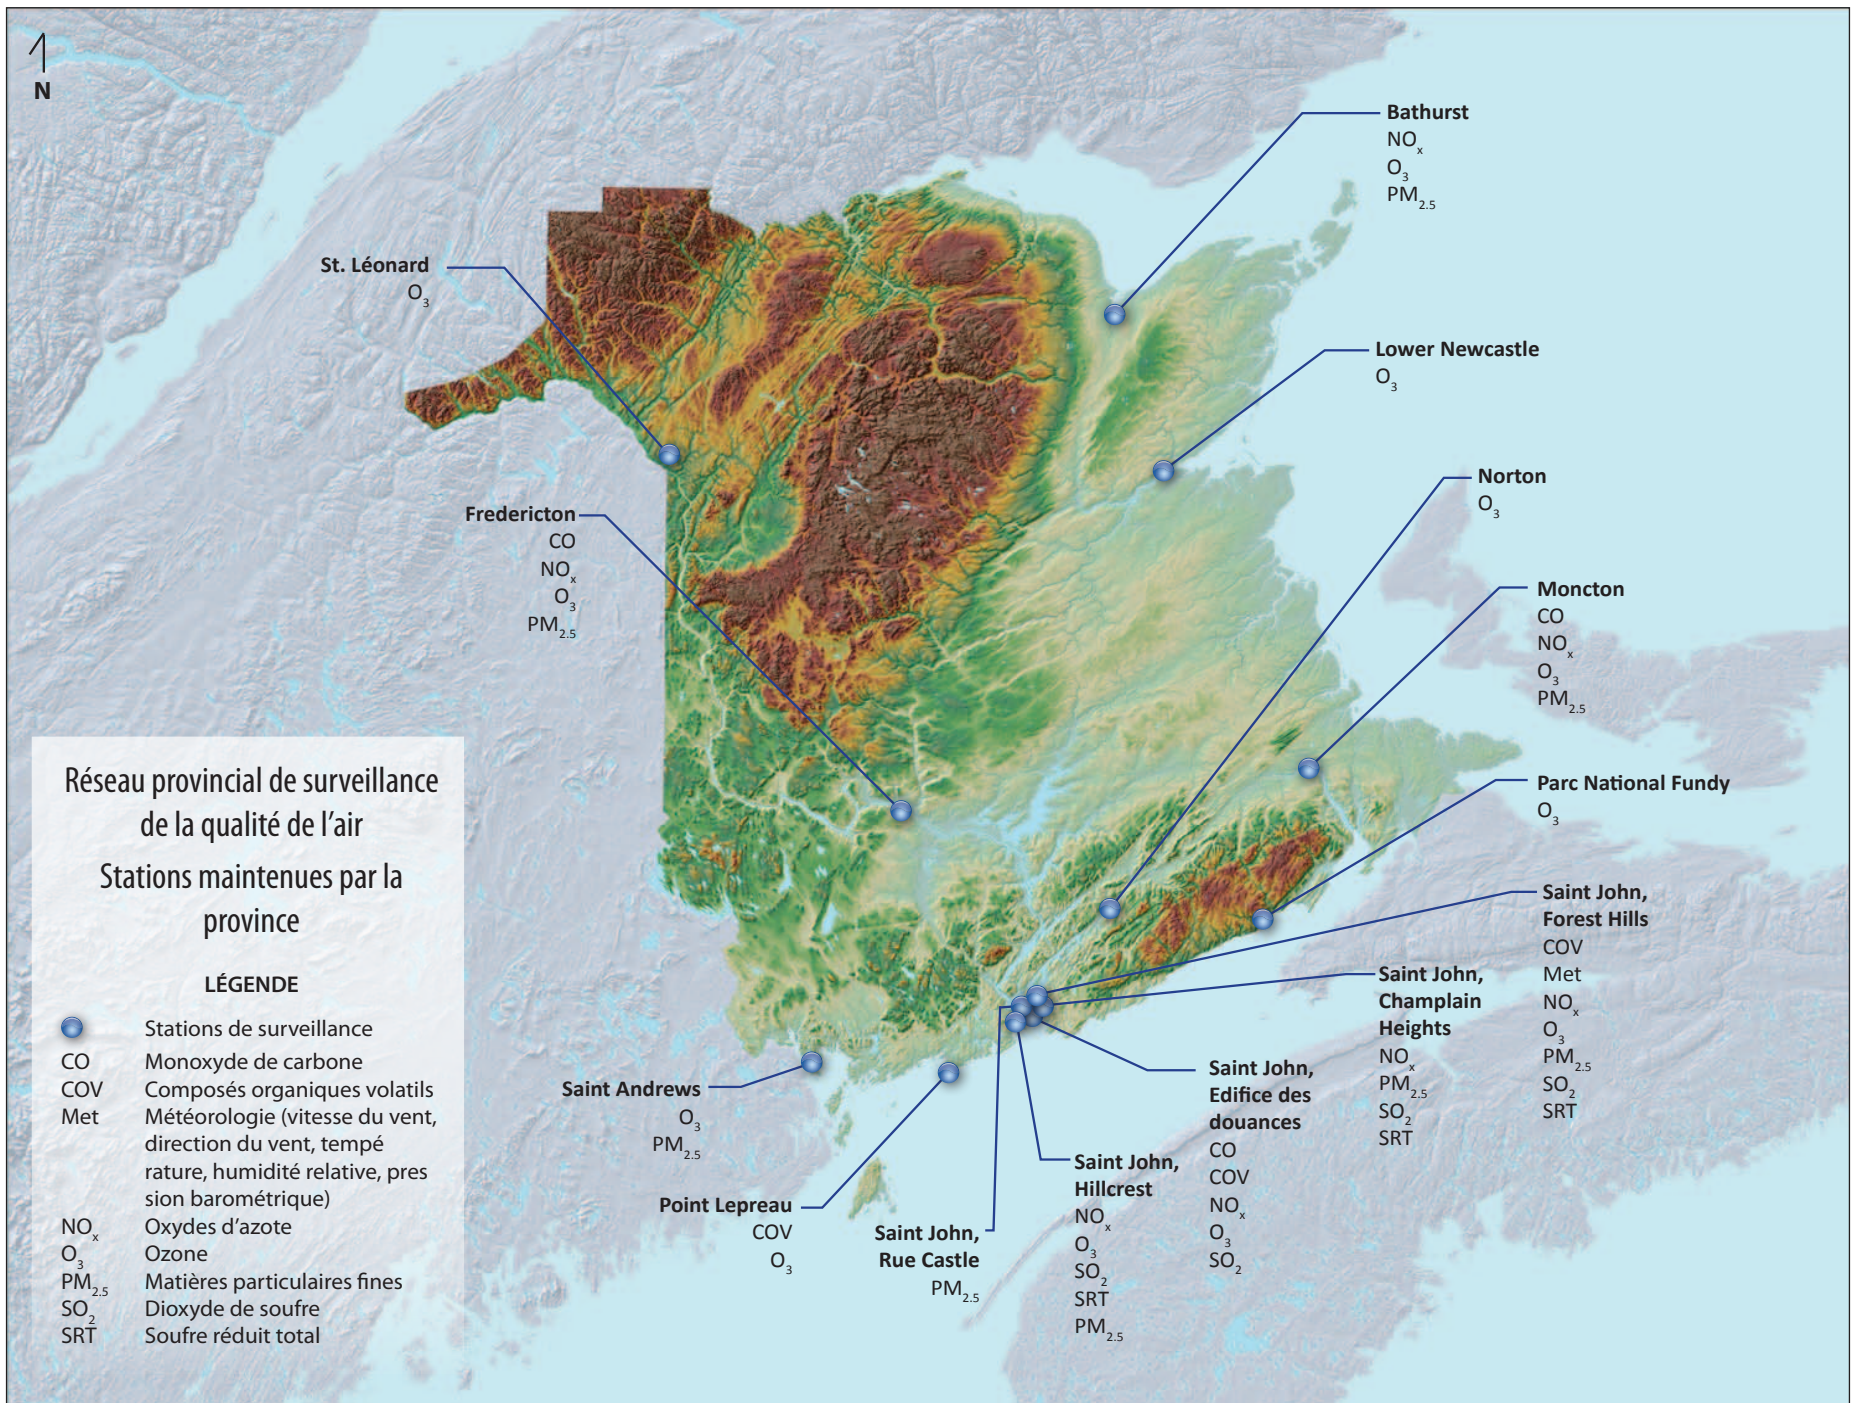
N

Bathurst
$NO_x$
$O_3$
$PM_{2.5}$

St. Léonard
$O_3$

Lower Newcastle
$O_3$

Fredericton
CO
$NO_x$
$O_3$
$PM_{2.5}$

Norton
$O_3$

Moncton
CO
$NO_x$
$O_3$
$PM_{2.5}$

Parc National Fundy
$O_3$

Saint John, Forest Hills
COV
Met
$NO_x$
$O_3$
$PM_{2.5}$
$SO_2$
SRT

Saint John, Champlain Heights
$NO_x$
$PM_{2.5}$
$SO_2$
SRT

Saint John, Edifice des douances
CO
COV
$NO_x$
$O_3$
$SO_2$

Saint Andrews
$O_3$
$PM_{2.5}$

Point Lepreau
COV
$O_3$

Saint John, Rue Castle
$PM_{2.5}$

Saint John, Hillcrest
$NO_x$
$O_3$
$SO_2$
SRT
$PM_{2.5}$

Réseau provincial de surveillance de la qualité de l'air
Stations maintenues par la province

LÉGENDE
Stations de surveillance
CO Monoxyde de carbone
COV Composés organiques volatils
Met Météorologie (vitesse du vent, direction du vent, tempé rature, humidité relative, pres sion barométrique)
$NO_x$ Oxydes d'azote
$O_3$ Ozone
$PM_{2.5}$ Matières particulaires fines
$SO_2$ Dioxyde de soufre
SRT Soufre réduit total